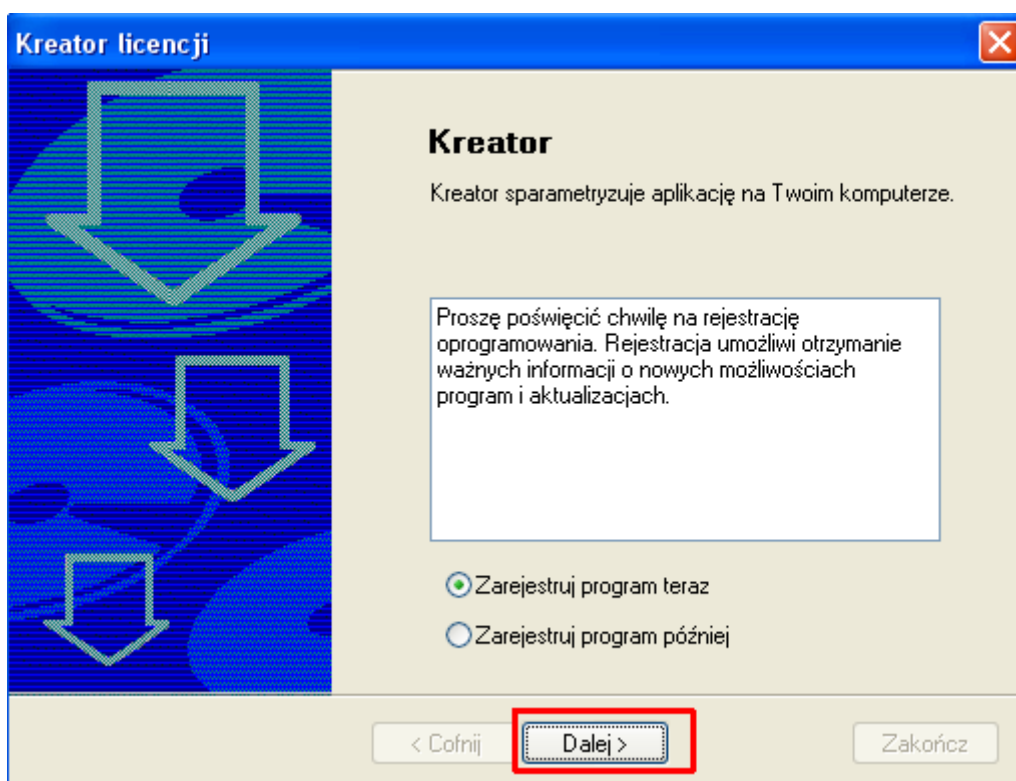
Kreator licencji

Kreator

Kreator sparametryzuje aplikację na Twoim komputerze.

Proszę poświęcić chwilę na rejestrację oprogramowania. Rejestracja umożliwi otrzymanie ważnych informacji o nowych możliwościach program i aktualizacjach.

Zarejestruj program teraz

Zarejestruj program później

< Cofnij

Dalej >

Zakończ